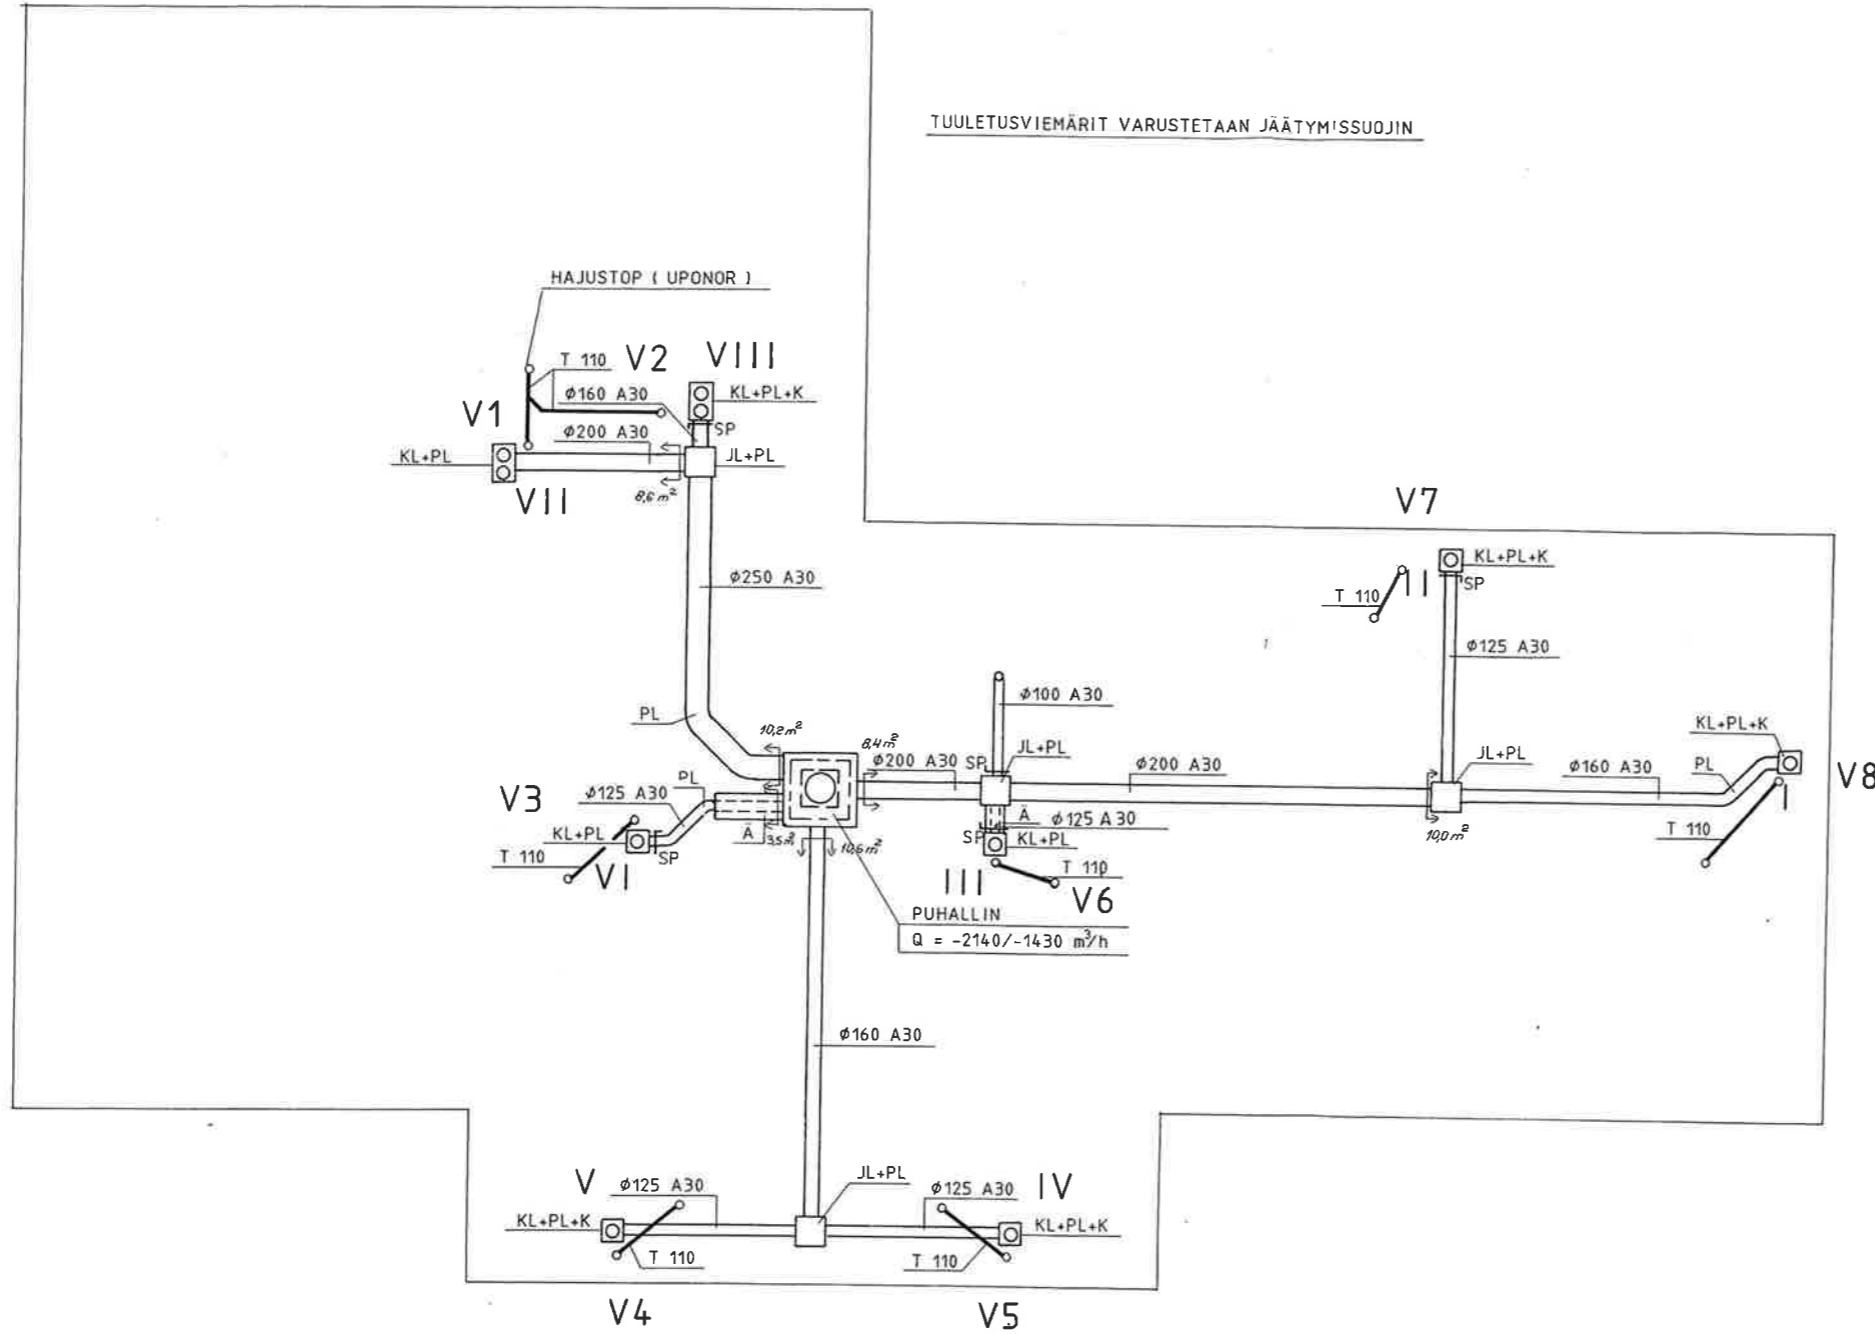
TUULETUSVIEMÄRIT VARUSTETAAN JÄÄTYMISSUOJIN

HAJUSTOP ( UPONOR )

T 110
V2
VIII
$\phi$160 A30
KL+PL+K
V1
$\phi$200 A30
SP
KL+PL
JL+PL
VII
8,6 $m^2$

V7
KL+PL+K
SP
T 110
II
$\phi$250 A30
$\phi$125 A30
$\phi$100 A30
PL
10,2 $m^2$
8,4 $m^2$
JL+PL
KL+PL+K
JL+PL
$\phi$200 A30
SP
$\phi$200 A30
$\phi$160 A30
PL
V8
V3
PL
$\phi$125 A30
I
KL+PL
Ä
$\phi$125 A30
3,5 $m^2$
SP
KL+PL
10,0 $m^2$
T 110
T 110
SP
10,6 $m^2$
T 110
VI
III
V6
PUHALLIN
Q = -2140/-1430 $m^3$/h

$\phi$160 A30

V
$\phi$125 A30
JL+PL
$\phi$125 A30
IV
KL+PL+K
KL+PL+K
T 110
T 110
V4
V5